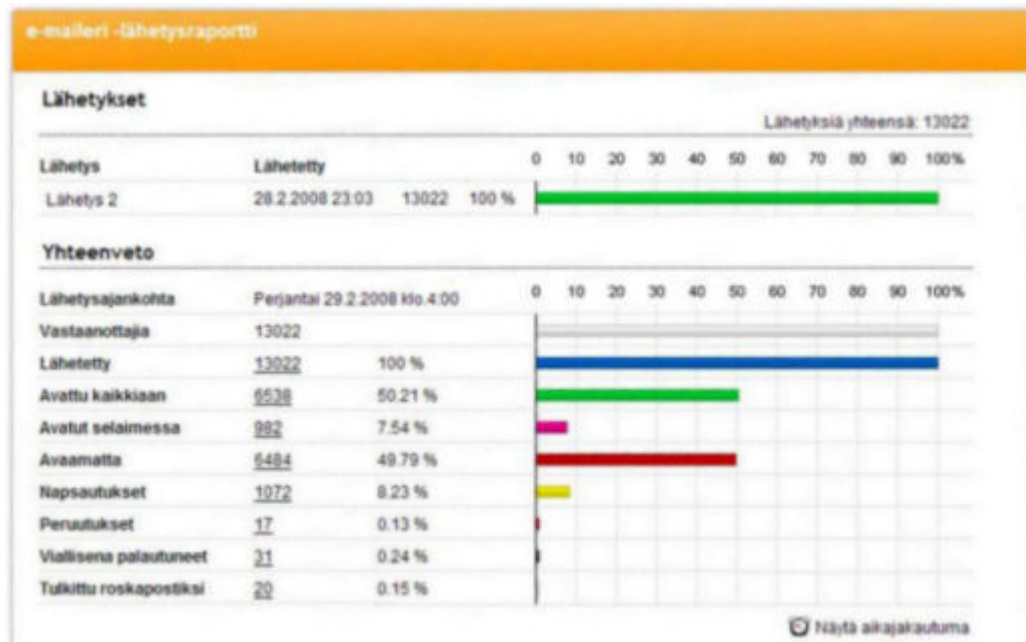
e-maileri -lähetysraportti

Lähetykset

Lähetyksiä yhteensä: 13022

| Lähetys | Lähetetty | | | 0 10 20 30 40 50 60 70 80 90 100% |
|---|---|---|---|---|
| Lähetys 2 | 28.2.2008 23:03 | 13022 | 100 % | |

Yhteenveto

| Lähetysajankohta | Perjantai 29.2.2008 klo.4:00 | | 0 10 20 30 40 50 60 70 80 90 100% |
|---|---|---|---|
| Vastaanottajia | 13022 | | |
| Lähetetty | 13022 | 100 % | |
| Avattu kaikkiaan | 6538 | 50.21 % | |
| Avatut selaimessa | 982 | 7.54 % | |
| Avaamatta | 6484 | 49.79 % | |
| Napsautukset | 1072 | 8.23 % | |
| Peruutukset | 17 | 0.13 % | |
| Viallisena palautuneet | 31 | 0.24 % | |
| Tulkittu roskapostiksi | 20 | 0.15 % | |

Näytä aikajakautuma